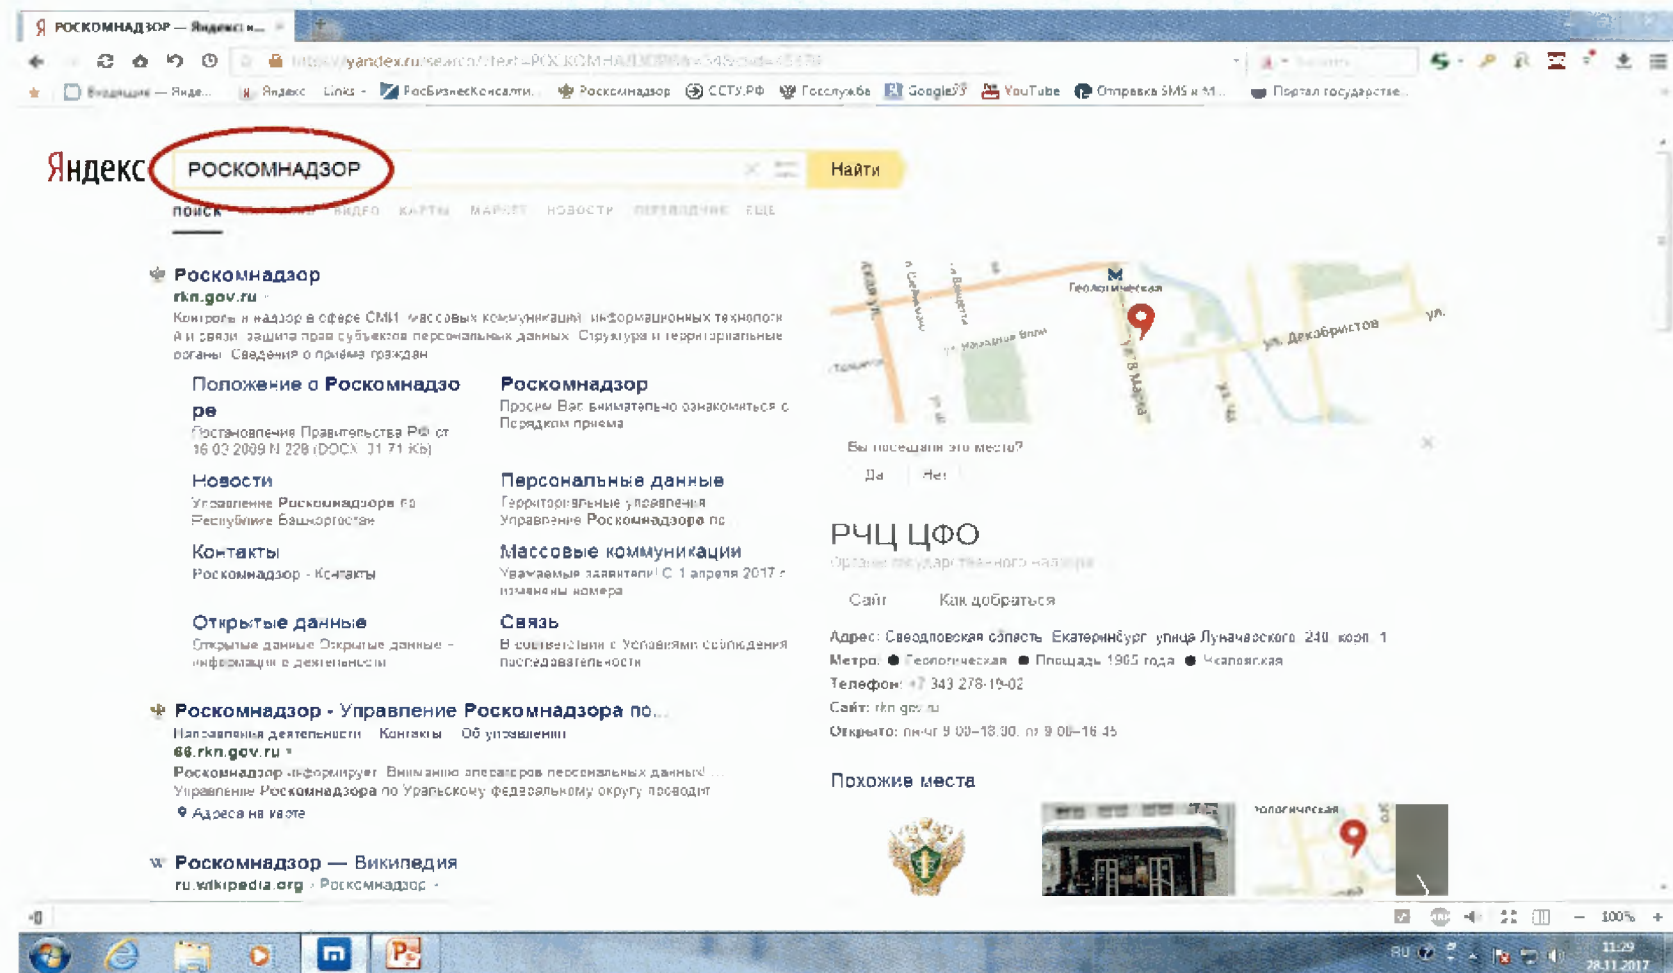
РОСКОМНАДЗОР — Яндекс:н...

https://yandex.ru/search/?text=РОСКОМНАДЗОР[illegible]

Входящие — Янде... Яндекс Links РосБизнесКонсалти... Роскомнадзор СГТУ.РФ Госслужба Google YouTube Отправка SMS и М... Портал государстве...

Яндекс РОСКОМНАДЗОР Найти

ПОИСК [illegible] ВИДЕО КАРТЫ МАРКЕТ НОВОСТИ ПЕРЕВОДЧИК ЕЩЁ

Роскомнадзор
rkn.gov.ru
Контроль и надзор в сфере СМИ, массовых коммуникаций, информационных технологий и связи, защита прав субъектов персональных данных. Структура и территориальные органы. Сведения о приёме граждан

Положение о Роскомнадзоре
Постановление Правительства РФ от 16.03.2009 N 228 (DOCX, 31.71 Кб)

Роскомнадзор
Просим Вас внимательно ознакомиться с Порядком приема

Новости
Управление Роскомнадзора по Республике Башкортостан

Персональные данные
Территориальные управления Управление Роскомнадзора по

Контакты
Роскомнадзор - Контакты

Массовые коммуникации
Уважаемые заявители! С 1 апреля 2017 г. изменены номера

Открытые данные
Открытые данные Открытые данные - информация о деятельности

Связь
В соответствии с Условиями соблюдения последовательности

Роскомнадзор - Управление Роскомнадзора по...
Направления деятельности Контакты Об управлении
66.rkn.gov.ru
Роскомнадзор информирует Вниманию операторов персональных данных! ... Управление Роскомнадзора по Уральскому федеральному округу проводит
Адреса на карте

Роскомнадзор — Википедия
ru.wikipedia.org › Роскомнадзор

Геологическая
ул. Декабристов
ул. 8 Марта
ул.

Вы посещали это место?
Да Нет

РЧЦ ЦФО
Орган государственного надзора

Сайт Как добраться

Адрес: Свердловская область, Екатеринбург, улица Луначарского, 240, корп. 1
Метро: Геологическая Площадь 1905 года Чкаловская
Телефон: +7 343 278-19-02
Сайт: rkn.gov.ru
Открыто: пн-чт 9:00–18:00, пт 9:00–16:45

Похожие места

Геологическая

100%

RU 11:29 28.11.2017